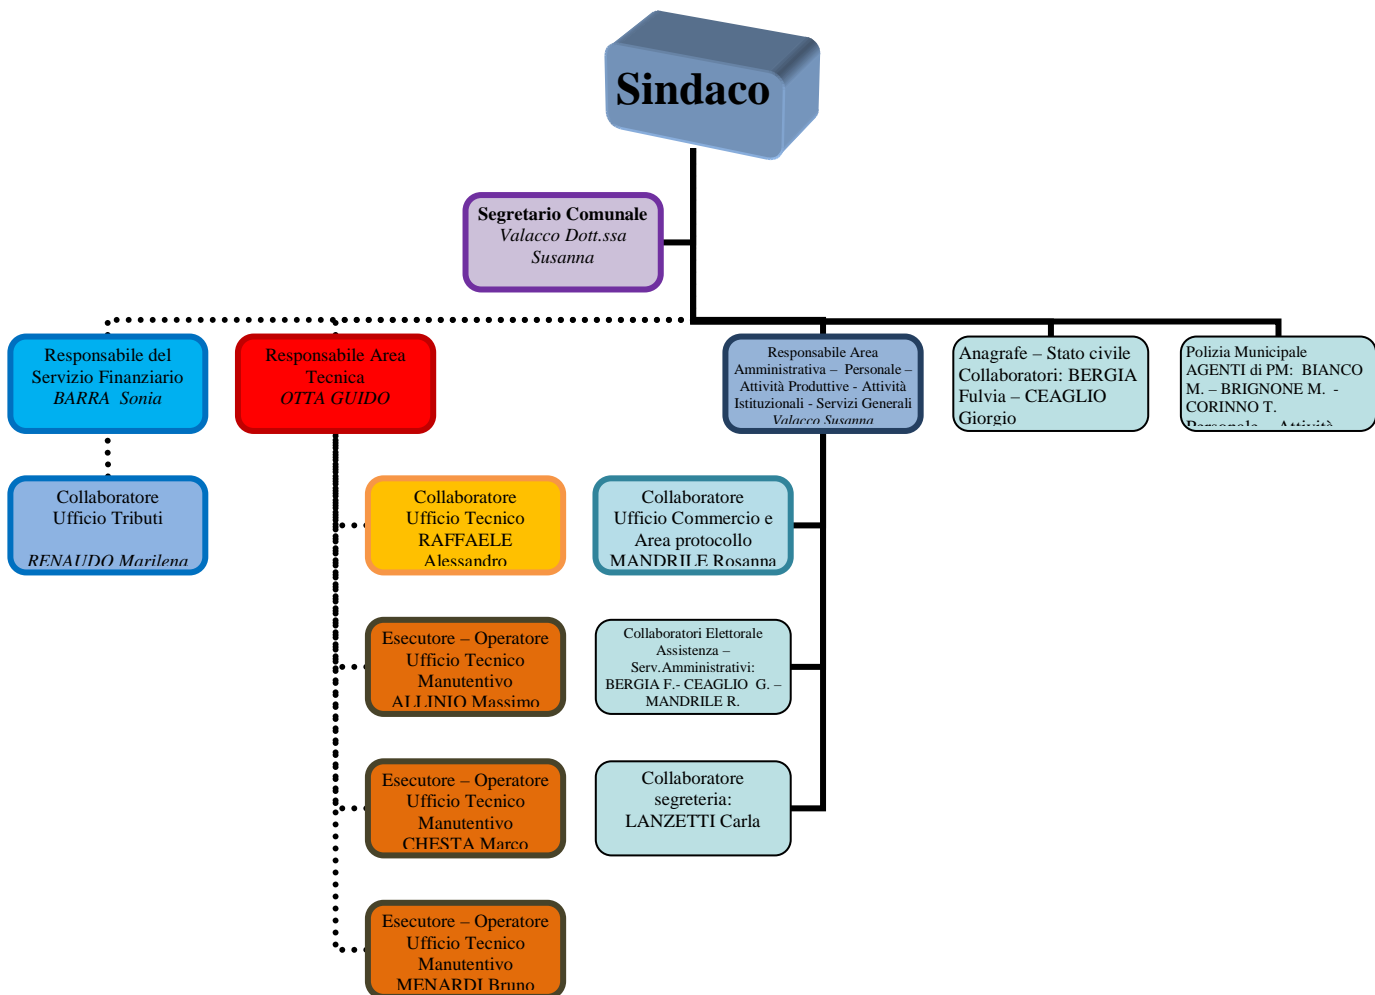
Sindaco

Segretario Comunale
Valacco Dott.ssa Susanna

Responsabile del Servizio Finanziario
BARRA Sonia

Responsabile Area Tecnica
OTTA GUIDO

Responsabile Area Amministrativa – Personale – Attività Produttive - Attività Istituzionali - Servizi Generali
Valacco Susanna

Anagrafe – Stato civile Collaboratori: BERGIA Fulvia – CEAGLIO Giorgio

Polizia Municipale AGENTI di PM: BIANCO M. – BRIGNONE M. - CORINNO T. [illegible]

Collaboratore Ufficio Tributi
RENAUDO Marilena

Collaboratore Ufficio Tecnico RAFFAELE Alessandro

Collaboratore Ufficio Commercio e Area protocollo MANDRILE Rosanna

Esecutore – Operatore Ufficio Tecnico Manutentivo ALLINIO Massimo

Collaboratori Elettorale Assistenza – Serv.Amministrativi: BERGIA F.- CEAGLIO G. – MANDRILE R.

Esecutore – Operatore Ufficio Tecnico Manutentivo CHESTA Marco

Collaboratore segreteria: LANZETTI Carla

Esecutore – Operatore Ufficio Tecnico Manutentivo MENARDI Bruno